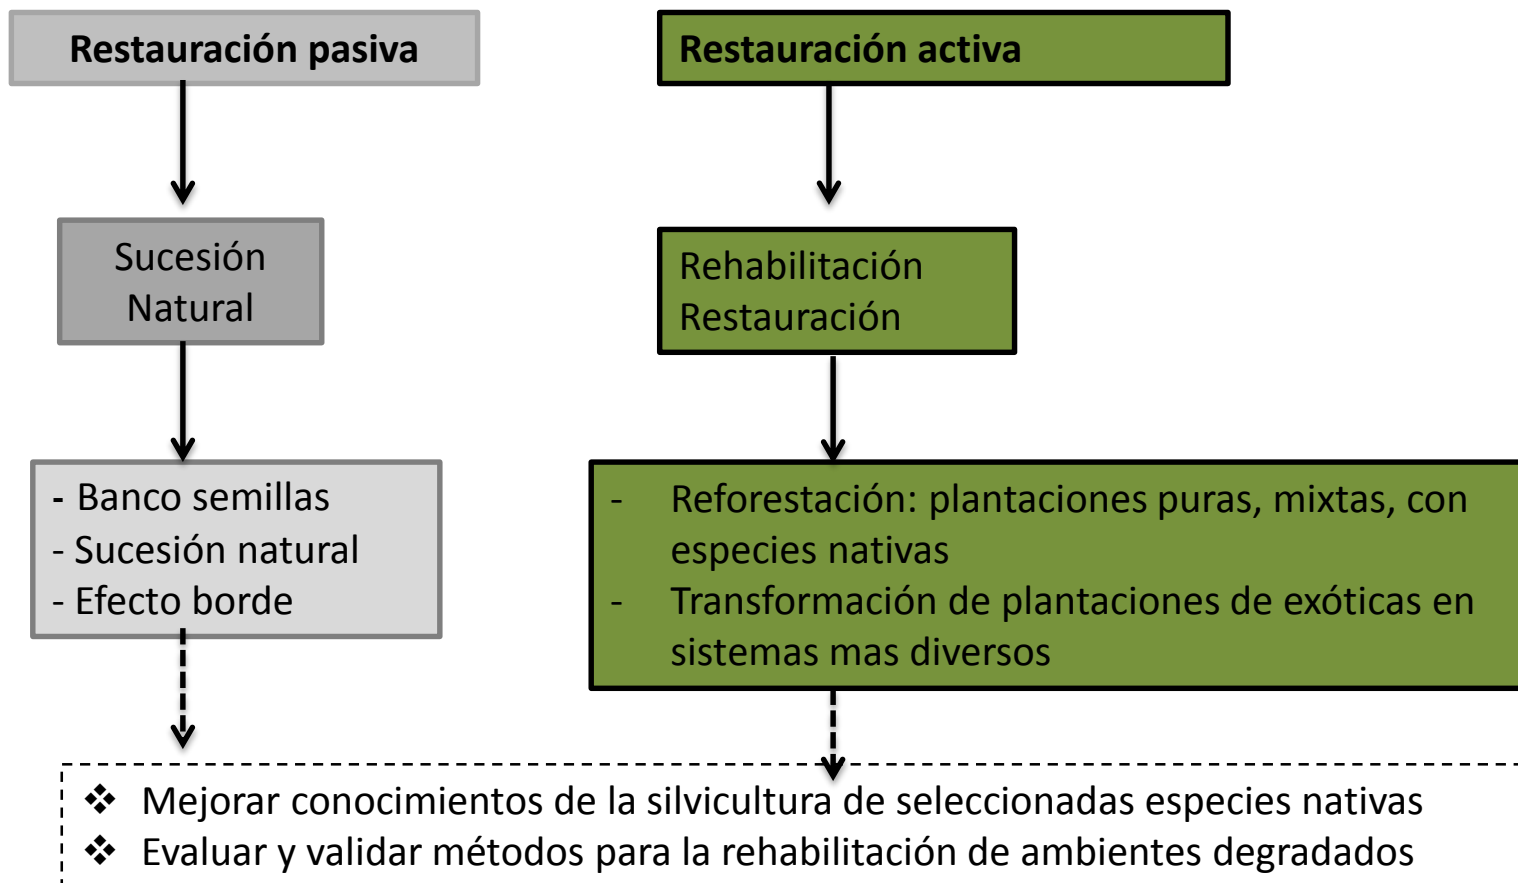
Restauración pasiva

Sucesión Natural

- Banco semillas
- Sucesión natural
- Efecto borde

Restauración activa

Rehabilitación
Restauración

- Reforestación: plantaciones puras, mixtas, con especies nativas
- Transformación de plantaciones de exóticas en sistemas mas diversos

❖ Mejorar conocimientos de la silvicultura de seleccionadas especies nativas
❖ Evaluar y validar métodos para la rehabilitación de ambientes degradados